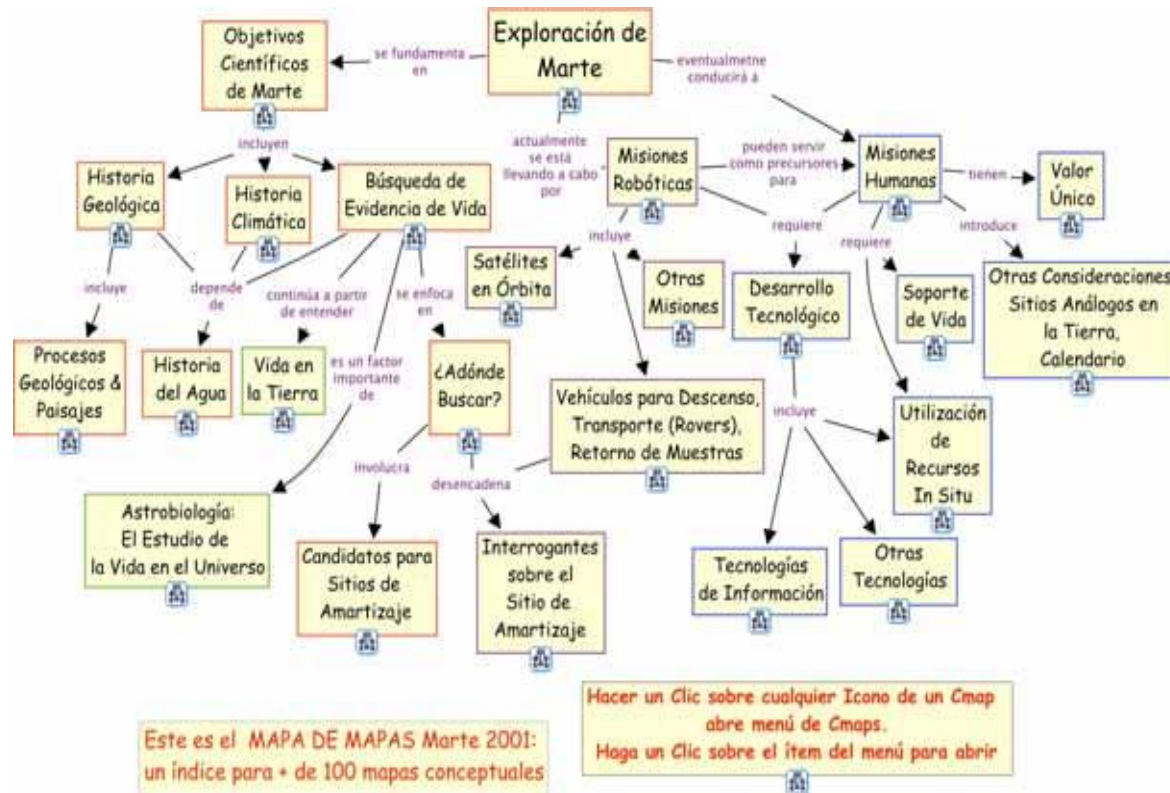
Exploración de Marte

se fundamenta en

Objetivos Científicos de Marte

eventualmetne conducirá a

incluyen

Historia Geológica

Historia Climática

Búsqueda de Evidencia de Vida

actualmente se está llevando a cabo por

Misiones Robóticas

pueden servir como precursores para

Misiones Humanas

tienen

Valor Único

introduce

requiere

requiere

incluye

Satélites en Órbita

Otras Misiones

Desarrollo Tecnológico

Soporte de Vida

Otras Consideraciones Sitios Análogos en la Tierra, Calendario

incluye

depende de

continúa a partir de entender

se enfoca en

Procesos Geológicos & Paisajes

Historia del Agua

Vida en la Tierra

es un factor importante de

¿Adónde Buscar?

Vehículos para Descenso, Transporte (Rovers), Retorno de Muestras

incluye

Utilización de Recursos In Situ

involucra

desencadena

Astrobiología: El Estudio de la Vida en el Universo

Candidatos para Sitios de Amartizaje

Interrogantes sobre el Sitio de Amartizaje

Tecnologías de Información

Otras Tecnologías

Hacer un Clic sobre cualquier Icono de un Cmap abre menú de Cmaps. Haga un Clic sobre el ítem del menú para abrir

Este es el MAPA DE MAPAS Marte 2001: un índice para + de 100 mapas conceptuales